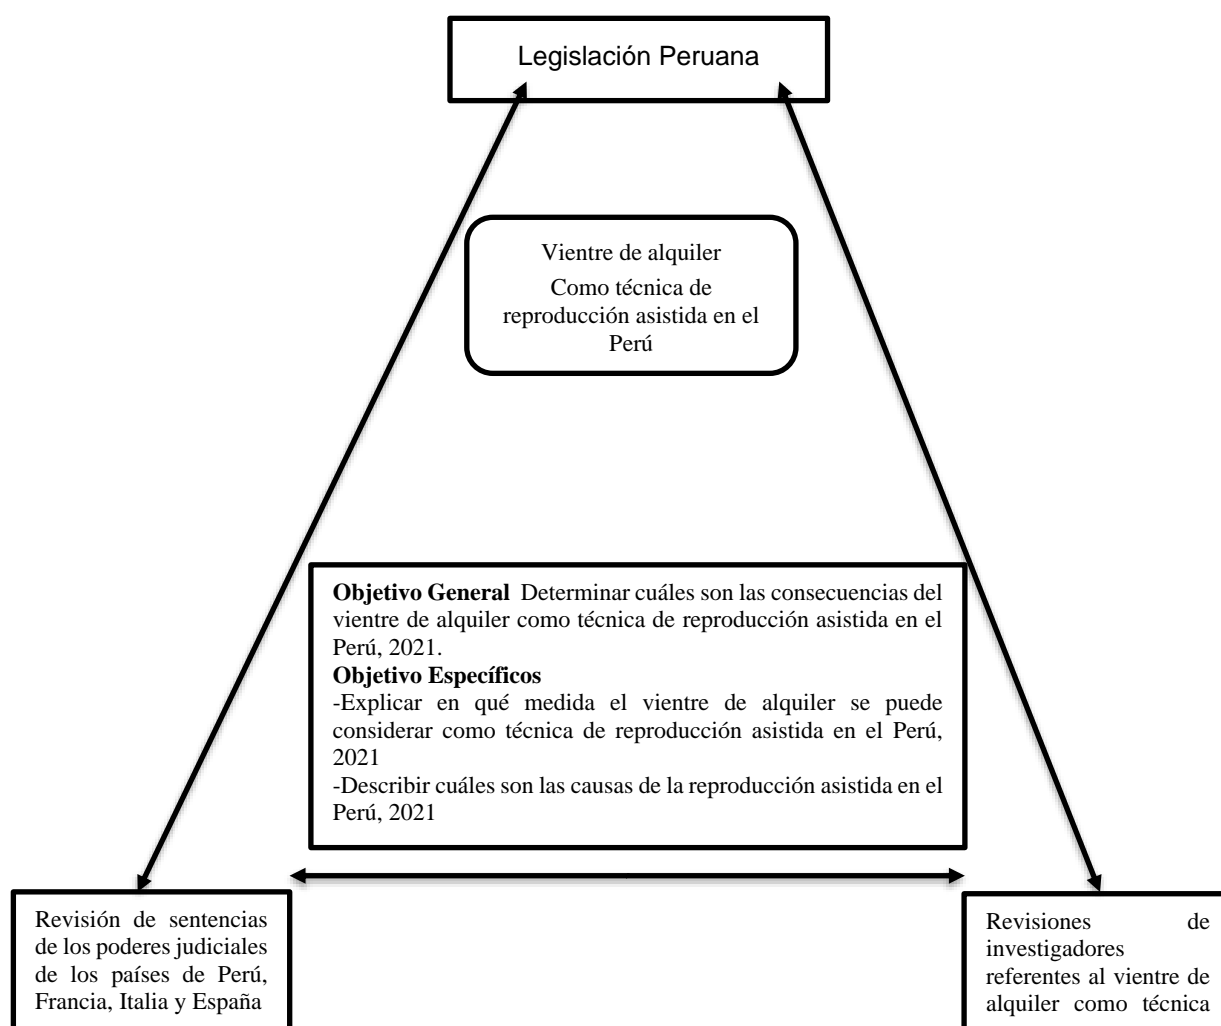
Legislación Peruana

Vientre de alquiler
Como técnica de reproducción asistida en el Perú

**Objetivo General** Determinar cuáles son las consecuencias del vientre de alquiler como técnica de reproducción asistida en el Perú, 2021.
**Objetivo Específicos**
-Explicar en qué medida el vientre de alquiler se puede considerar como técnica de reproducción asistida en el Perú, 2021
-Describir cuáles son las causas de la reproducción asistida en el Perú, 2021

Revisión de sentencias de los poderes judiciales de los países de Perú, Francia, Italia y España

Revisiones de investigadores referentes al vientre de alquiler como técnica